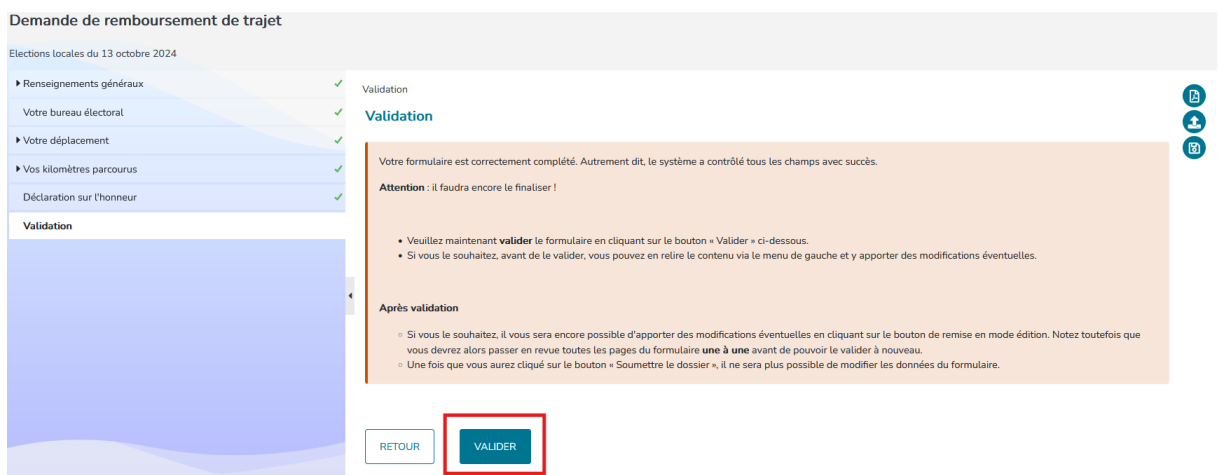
Demande de remboursement de trajet

Elections locales du 13 octobre 2024

Renseignements généraux
Votre bureau électoral
Votre déplacement
Vos kilomètres parcourus
Déclaration sur l'honneur
Validation

Validation

Validation

Votre formulaire est correctement complété. Autrement dit, le système a contrôlé tous les champs avec succès.

**Attention** : il faudra encore le finaliser !

- Veuillez maintenant **valider** le formulaire en cliquant sur le bouton « Valider » ci-dessous.
- Si vous le souhaitez, avant de le valider, vous pouvez en relire le contenu via le menu de gauche et y apporter des modifications éventuelles.

**Après validation**

- Si vous le souhaitez, il vous sera encore possible d'apporter des modifications éventuelles en cliquant sur le bouton de remise en mode édition. Notez toutefois que vous devrez alors passer en revue toutes les pages du formulaire **une à une** avant de pouvoir le valider à nouveau.
- Une fois que vous aurez cliqué sur le bouton « Soumettre le dossier », il ne sera plus possible de modifier les données du formulaire.

RETOUR

VALIDER